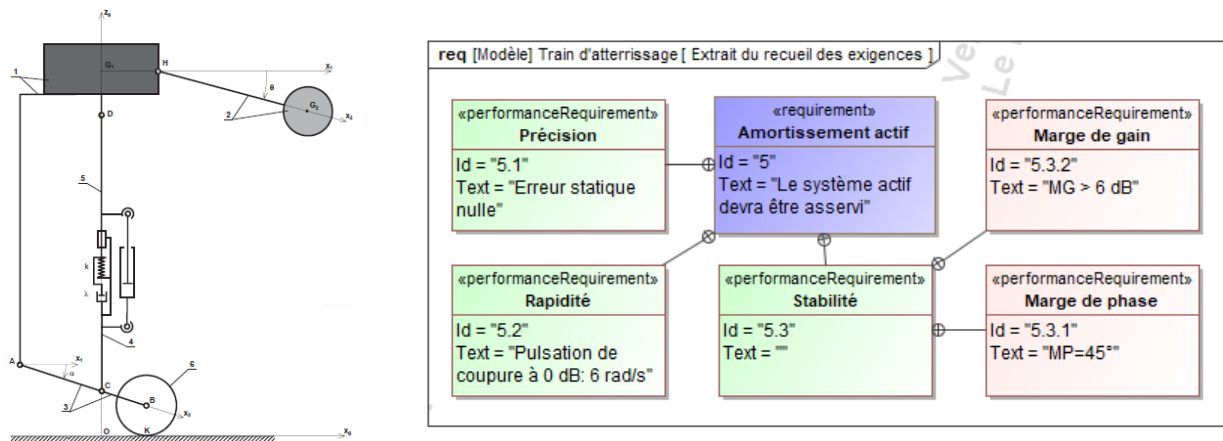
$z_0$
$G_1$
H
$x_0$
1
θ
2
$G_2$
$x_2$
D
5
k
λ
4
A
$x_1$
α
C
6
B
3
$x_3$
O
K
$x_0$

req [Modèle] Train d'atterrissage [ Extrait du recueil des exigences ]

«performanceRequirement»
Précision
Id = "5.1"
Text = "Erreur statique nulle"

«requirement»
Amortissement actif
Id = "5"
Text = "Le système actif devra être asservi"

«performanceRequirement»
Marge de gain
Id = "5.3.2"
Text = "MG > 6 dB"

«performanceRequirement»
Rapidité
Id = "5.2"
Text = "Pulsation de coupure à 0 dB: 6 rad/s"

«performanceRequirement»
Stabilité
Id = "5.3"
Text = ""

«performanceRequirement»
Marge de phase
Id = "5.3.1"
Text = "MP=45°"